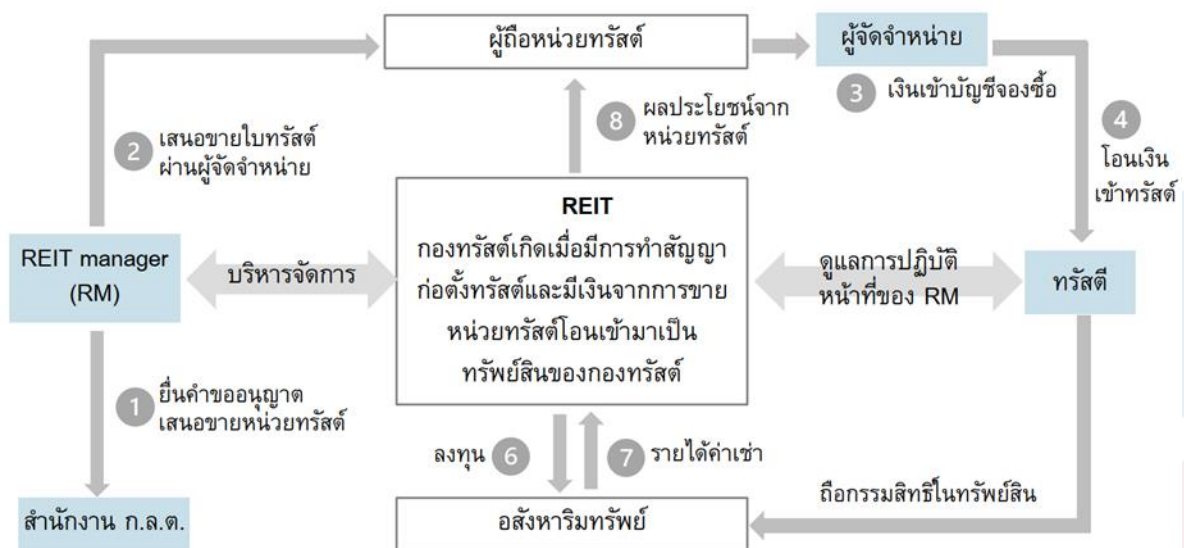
ผู้ถือหน่วยทรัสต์

ผู้จัดจำหน่าย

3 เงินเข้าบัญชีจองซื้อ

4 โอนเงินเข้าทรัสต์

8 ผลประโยชน์จากหน่วยทรัสต์

2 เสนอขายใบทรัสต์ผ่านผู้จัดจำหน่าย

REIT manager (RM)

บริหารจัดการ

REIT
กองทรัสต์เกิดเมื่อมีการทำสัญญาก่อตั้งทรัสต์และมีเงินจากการขายหน่วยทรัสต์โอนเข้ามาเป็นทรัพย์สินของกองทรัสต์

ดูแลการปฏิบัติหน้าที่ของ RM

ทรัสตี

1 ยื่นคำขออนุญาตเสนอขายหน่วยทรัสต์

ลงทุน 6

7 รายได้ค่าเช่า

ถือกรรมสิทธิ์ในทรัพย์สิน

สำนักงาน ก.ล.ต.

อสังหาริมทรัพย์